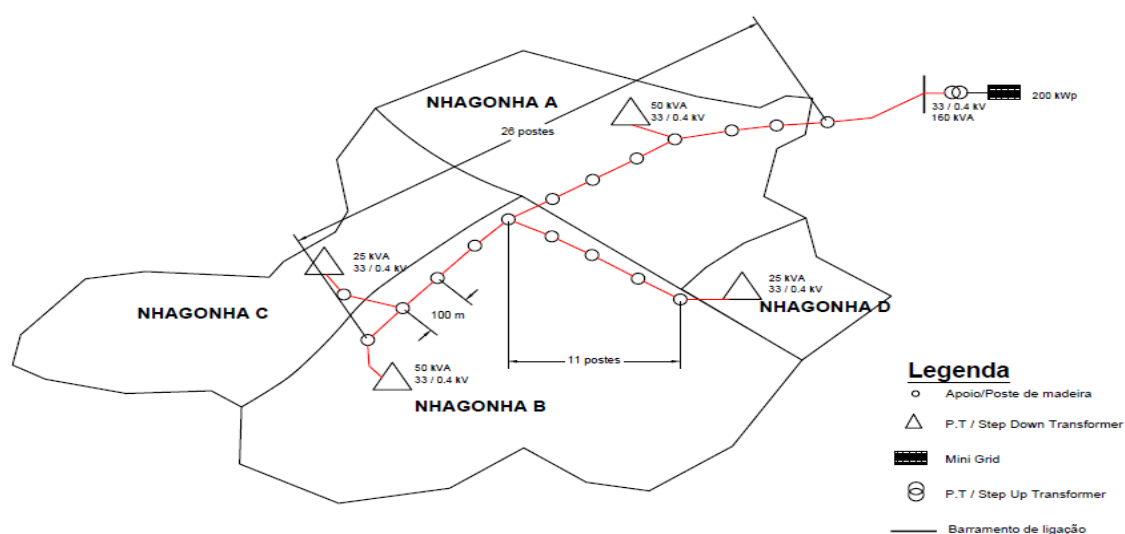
NHAGONHA A

26 postes

50 kVA
33 / 0.4 kV

33 / 0.4 kV
160 kVA

200 kWp

25 kVA
33 / 0.4 kV

NHAGONHA C

100 m

25 kVA
33 / 0.4 kV

NHAGONHA D

11 postes

50 kVA
33 / 0.4 kV

NHAGONHA B

Legenda
Apoio/Poste de madeira
P.T / Step Down Transformer
Mini Grid
P.T / Step Up Transformer
Barramento de ligação